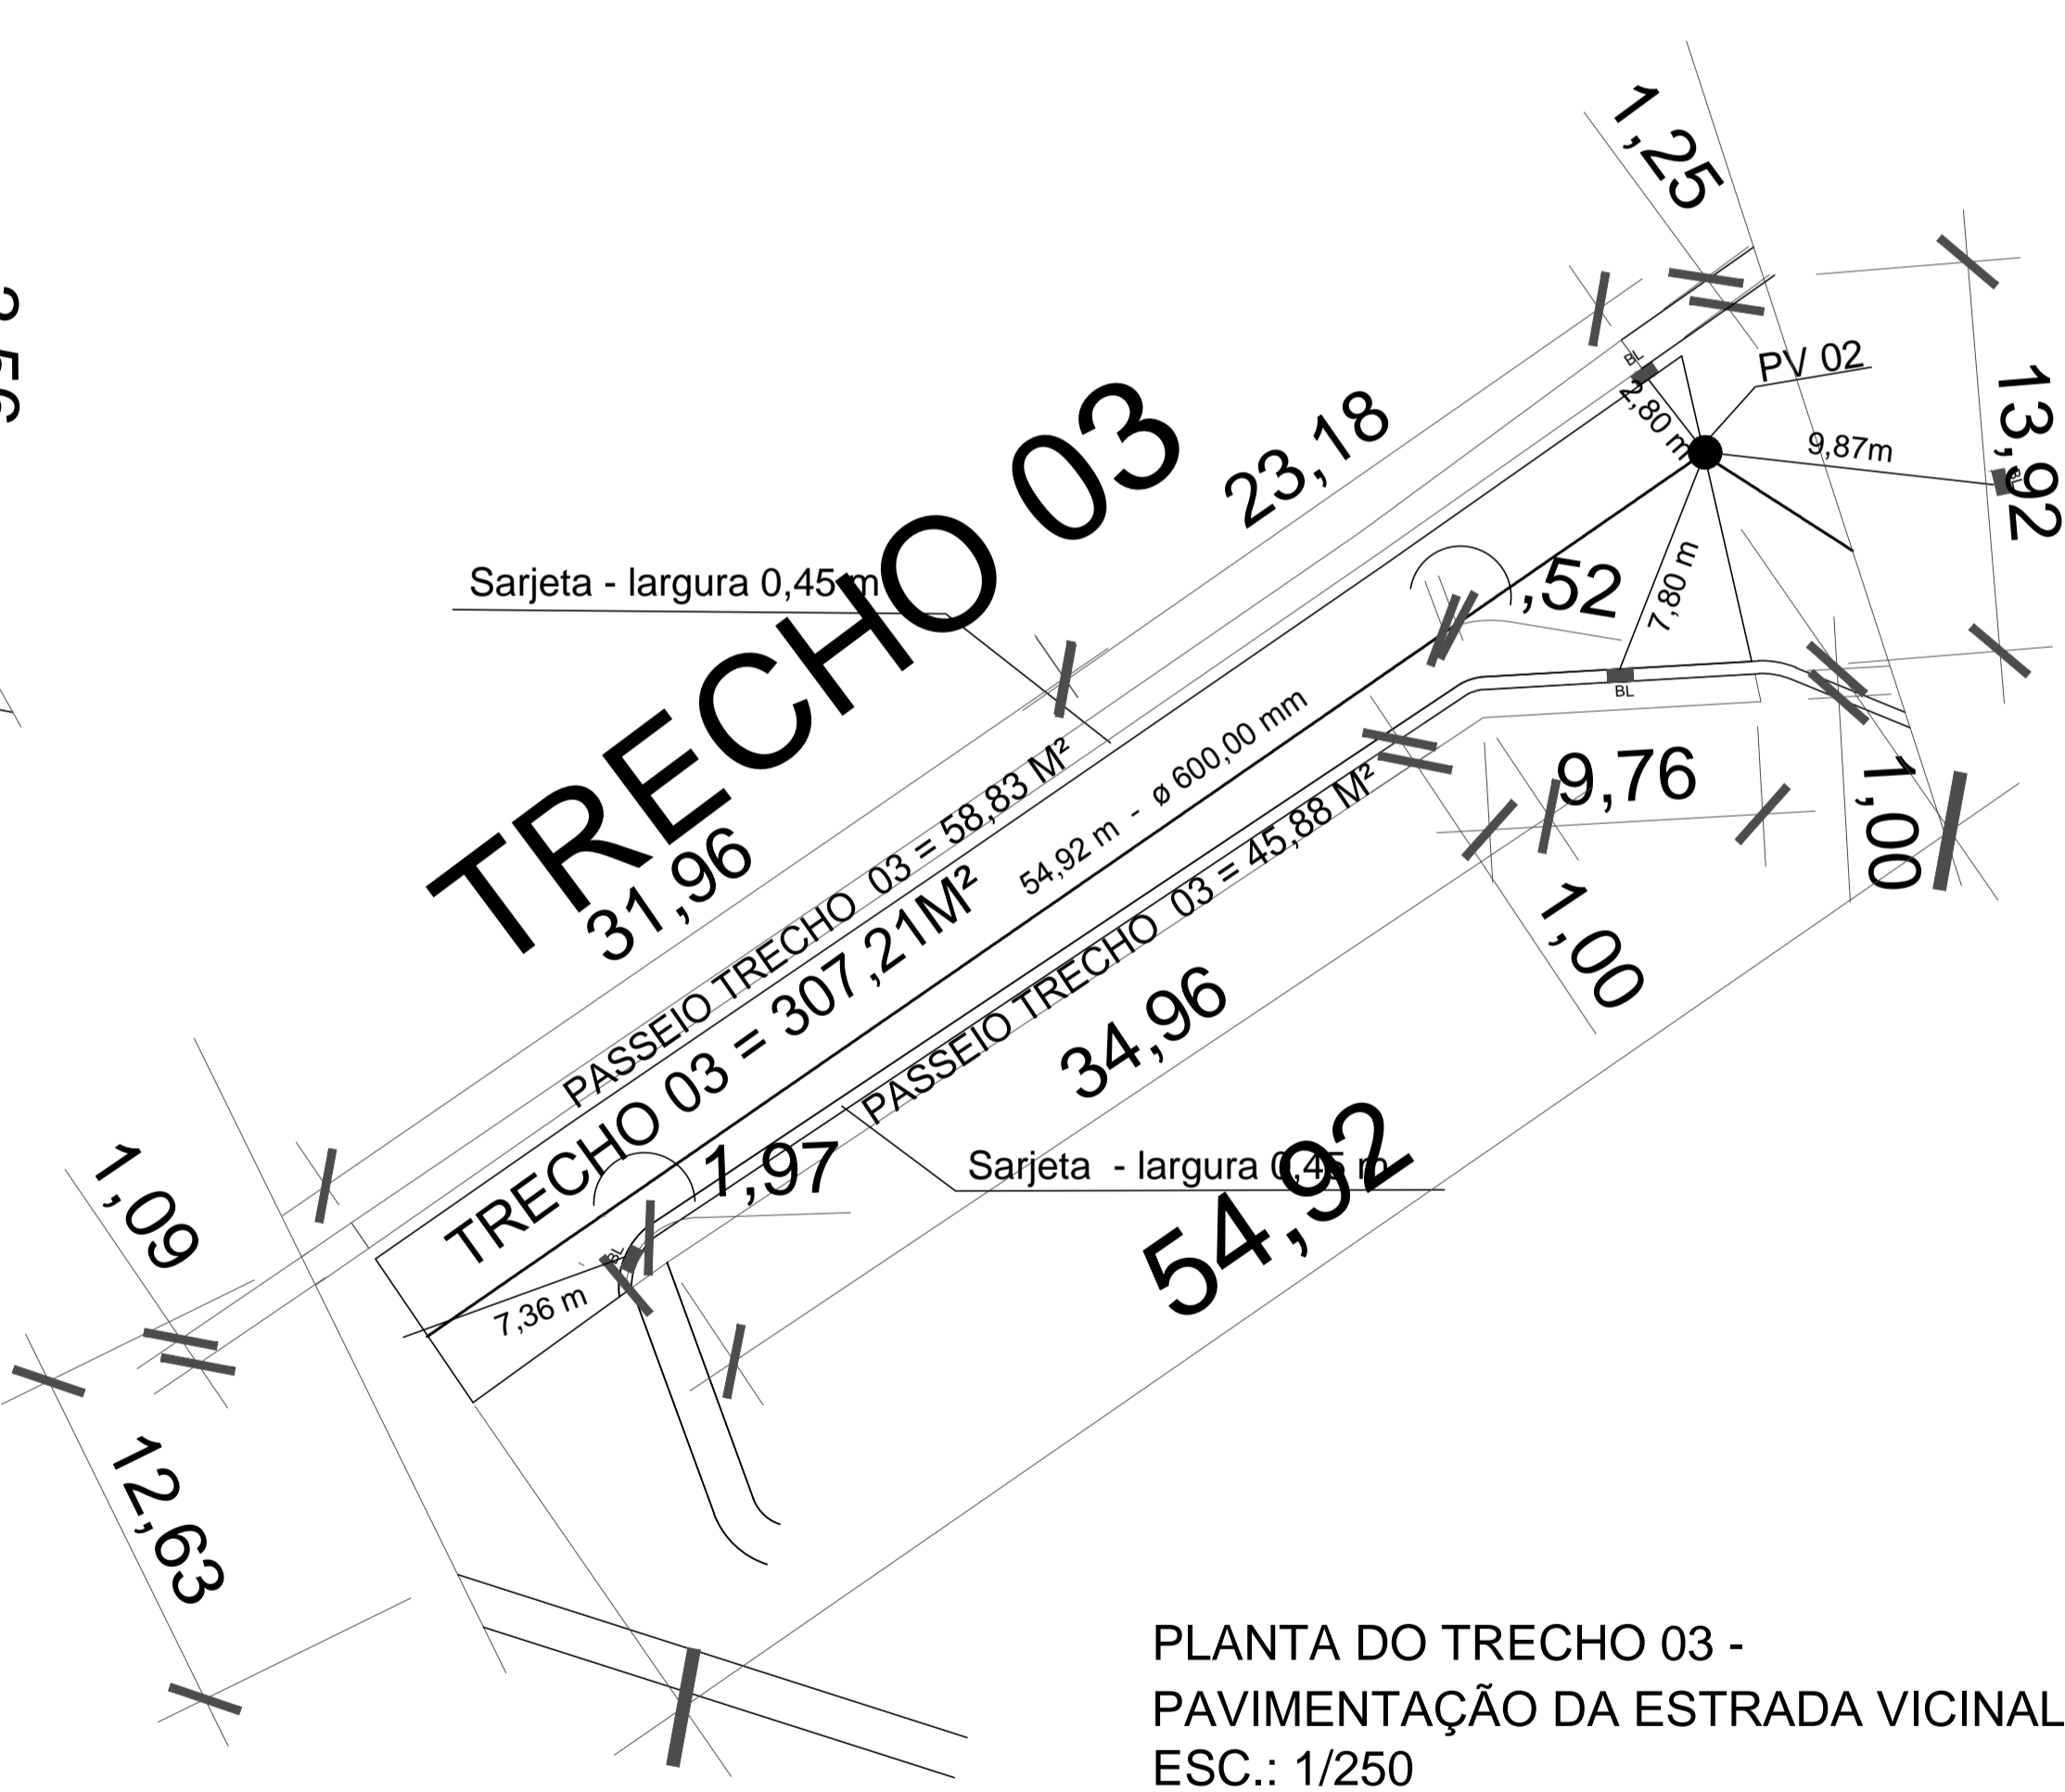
1,25

13,92

PV 02

2,80 m

9,87m

BL

TRECHO 03

23,18

Sarjeta - largura 0,45 m

,52

7,80 m

BL

9,76

1,00

1,00

31,96

PASSEIO TRECHO 03 = 58,83 M²

TRECHO 03 = 307,21M²

54,92 m - ø 600,00 mm

PASSEIO TRECHO 03 = 45,88 M²

34,96

1,97

BL

Sarjeta - largura 0,45 m

54,92

7,36 m

1,09

12,63

PLANTA DO TRECHO 03 -
PAVIMENTAÇÃO DA ESTRADA VICINAL
ESC.: 1/250